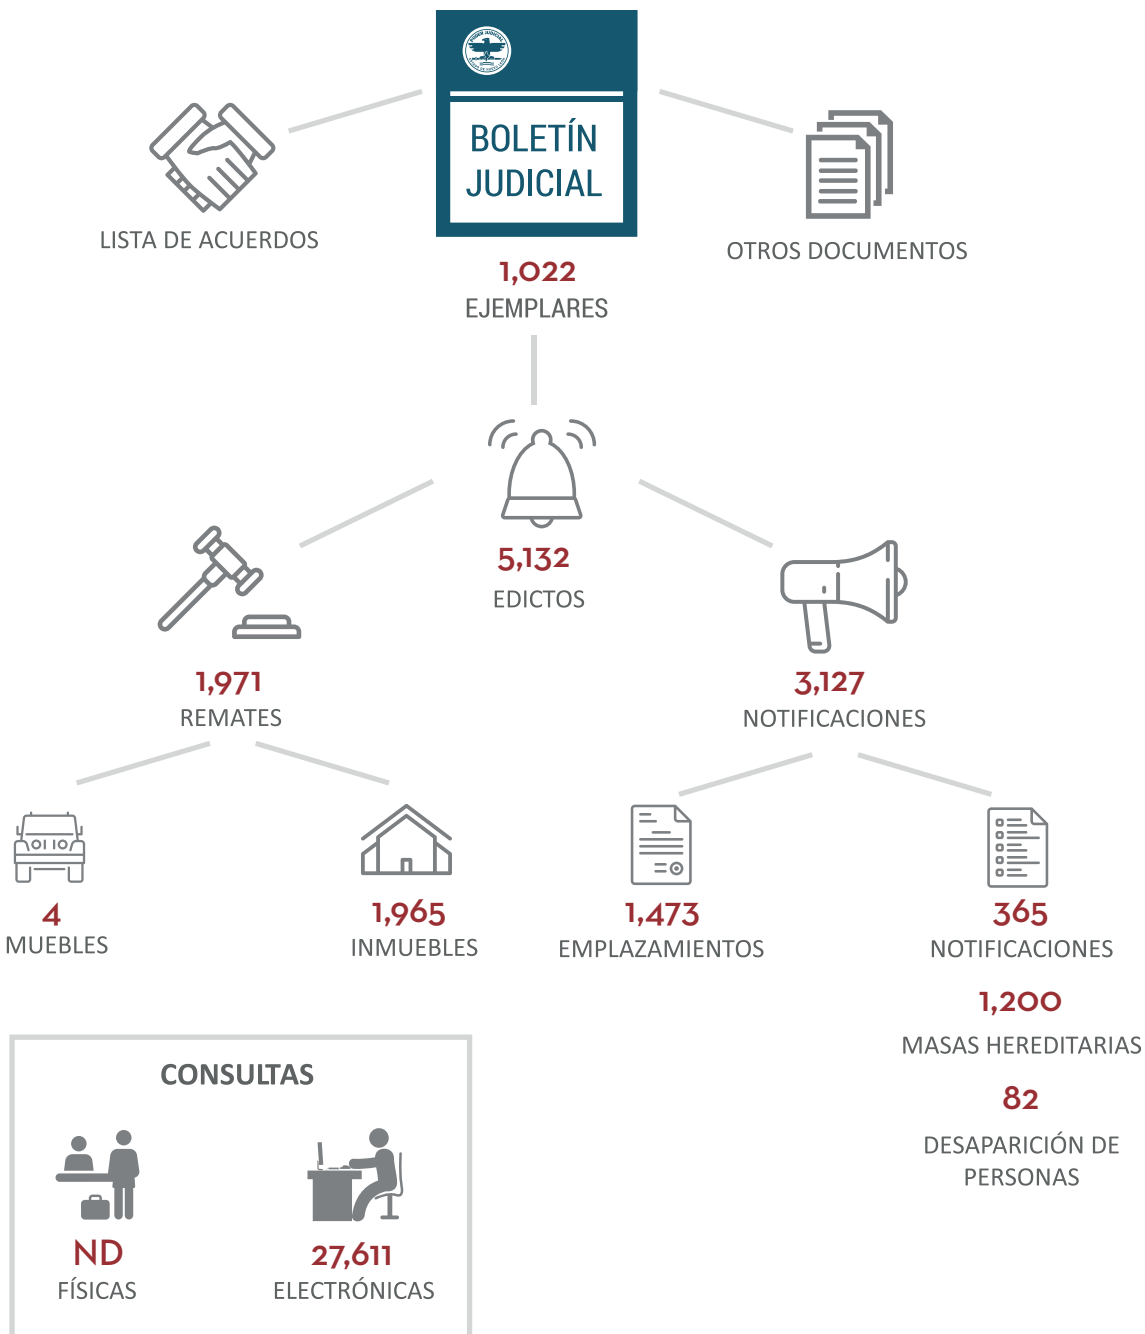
BOLETÍN JUDICIAL

LISTA DE ACUERDOS

OTROS DOCUMENTOS

1,022
EJEMPLARES

5,132
EDICTOS

1,971
REMATES

3,127
NOTIFICACIONES

4
MUEBLES

1,965
INMUEBLES

1,473
EMPLAZAMIENTOS

365
NOTIFICACIONES

1,200
MASAS HEREDITARIAS

82
DESAPARICIÓN DE PERSONAS

CONSULTAS

ND
FÍSICAS

27,611
ELECTRÓNICAS